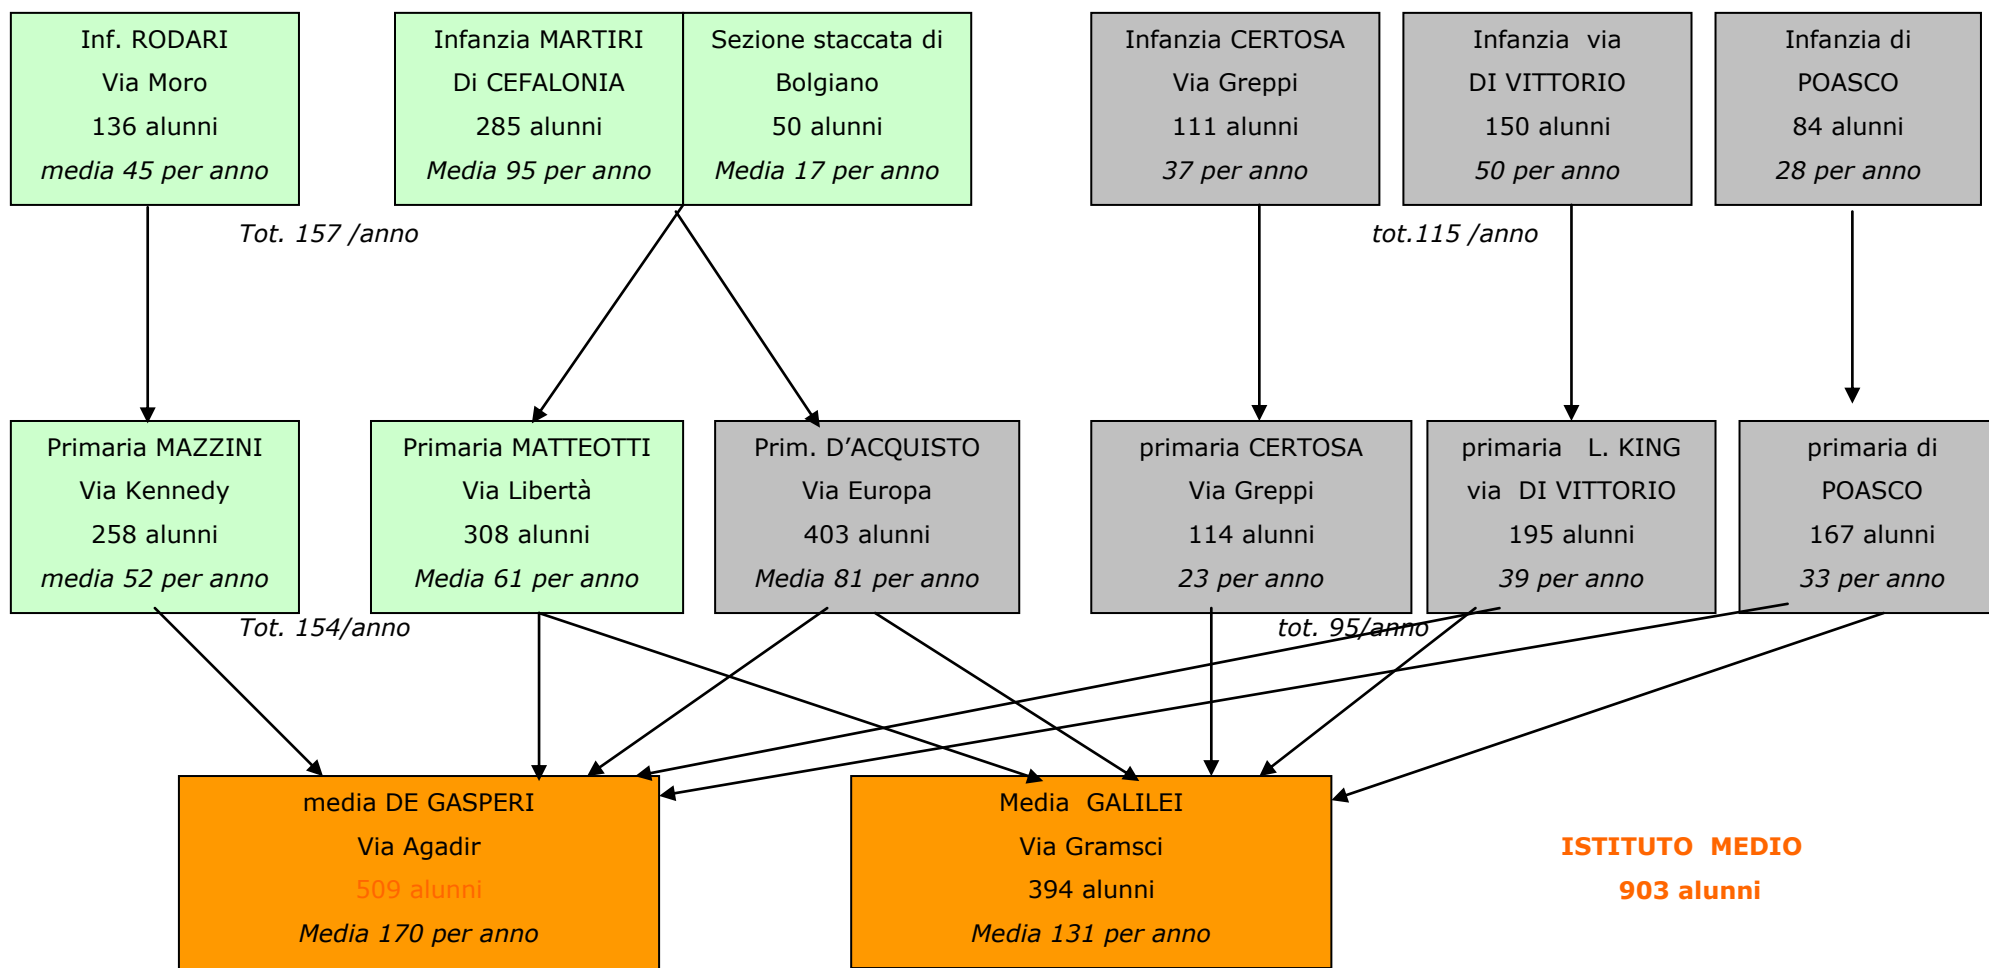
Inf. RODARI
Via Moro
136 alunni
*media 45 per anno*

Infanzia MARTIRI
Di CEFALONIA
285 alunni
*Media 95 per anno*

Sezione staccata di
Bolgiano
50 alunni
*Media 17 per anno*

Infanzia CERTOSA
Via Greppi
111 alunni
*37 per anno*

Infanzia via
DI VITTORIO
150 alunni
*50 per anno*

Infanzia di
POASCO
84 alunni
*28 per anno*

*Tot. 157 /anno*

*tot.115 /anno*

Primaria MAZZINI
Via Kennedy
258 alunni
*media 52 per anno*

Primaria MATTEOTTI
Via Libertà
308 alunni
*Media 61 per anno*

Prim. D'ACQUISTO
Via Europa
403 alunni
*Media 81 per anno*

primaria CERTOSA
Via Greppi
114 alunni
*23 per anno*

primaria L. KING
via DI VITTORIO
195 alunni
*39 per anno*

primaria di
POASCO
167 alunni
*33 per anno*

*Tot. 154/anno*

*tot. 95/anno*

media DE GASPERI
Via Agadir
509 alunni
*Media 170 per anno*

Media GALILEI
Via Gramsci
394 alunni
*Media 131 per anno*

ISTITUTO MEDIO
903 alunni